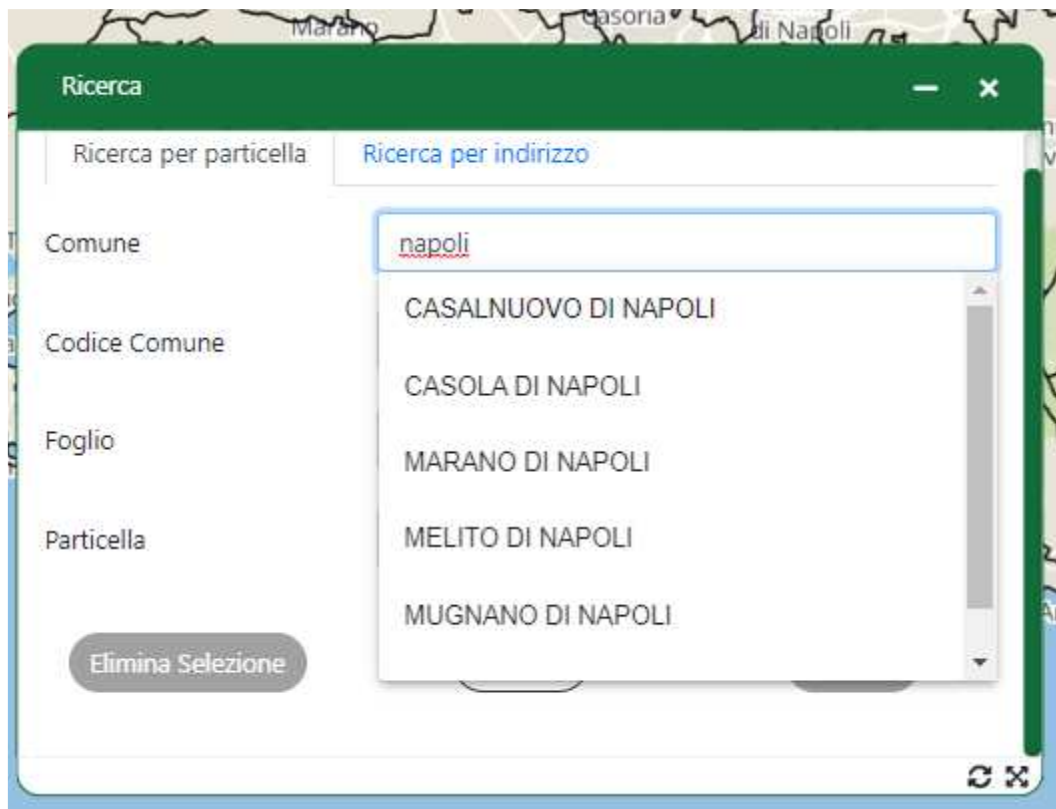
Marano
Casoria
di Napoli

Ricerca

Ricerca per particella
Ricerca per indirizzo

Comune
napoli

CASALNUOVO DI NAPOLI
CASOLA DI NAPOLI
MARANO DI NAPOLI
MELITO DI NAPOLI
MUGNANO DI NAPOLI

Codice Comune

Foglio

Particella

Elimina Selezione